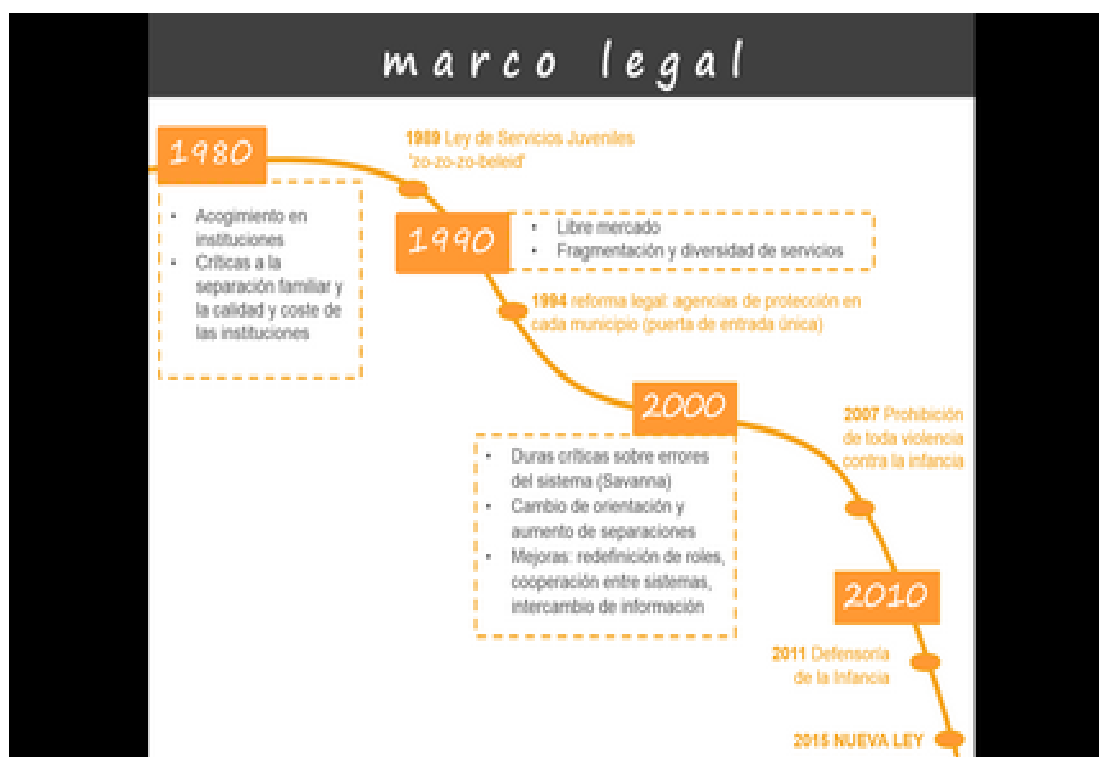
marco legal

1980

- Acogimiento en instituciones
- Críticas a la separación familiar y la calidad y coste de las instituciones

1989 Ley de Servicios Juveniles 'zo-zo-zo-beleid'

1990

- Libre mercado
- Fragmentación y diversidad de servicios

1994 reforma legal: agencias de protección en cada municipio (puerta de entrada única)

2000

- Duras críticas sobre errores del sistema (Savanna)
- Cambio de orientación y aumento de separaciones
- Mejoras: redefinición de roles, cooperación entre sistemas, intercambio de información

2007 Prohibición de toda violencia contra la infancia

2010

2011 Defensoría de la Infancia

2015 NUEVA LEY